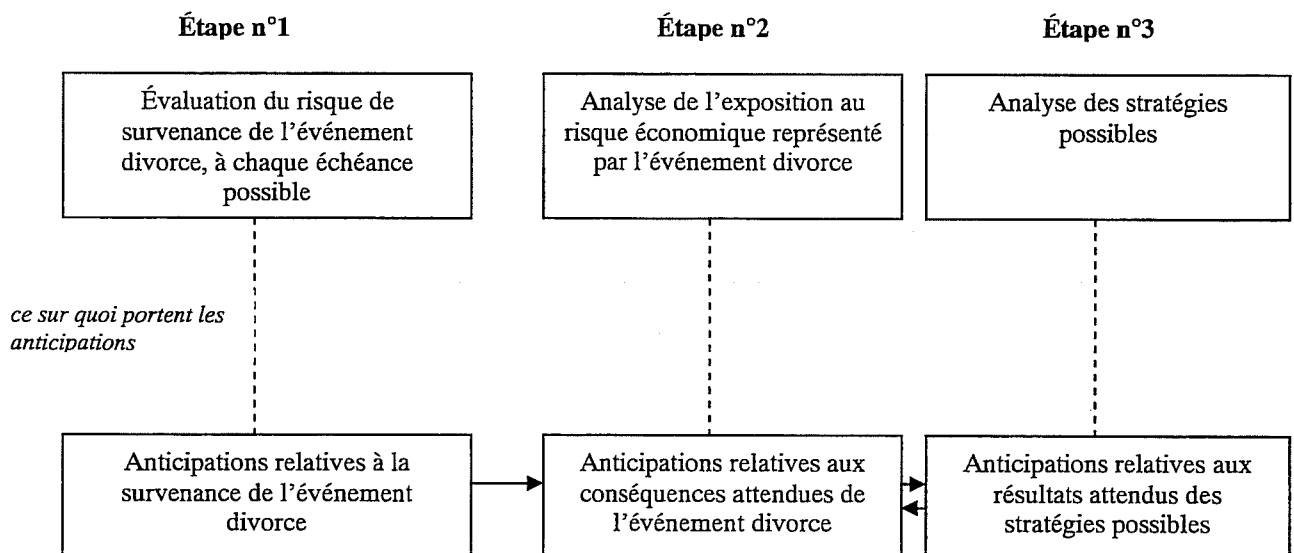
Étape n°1

Étape n°2

Étape n°3

Évaluation du risque de survenance de l'événement divorce, à chaque échéance possible

Analyse de l'exposition au risque économique représenté par l'événement divorce

Analyse des stratégies possibles

ce sur quoi portent les anticipations

Anticipations relatives à la survenance de l'événement divorce

Anticipations relatives aux conséquences attendues de l'événement divorce

Anticipations relatives aux résultats attendus des stratégies possibles